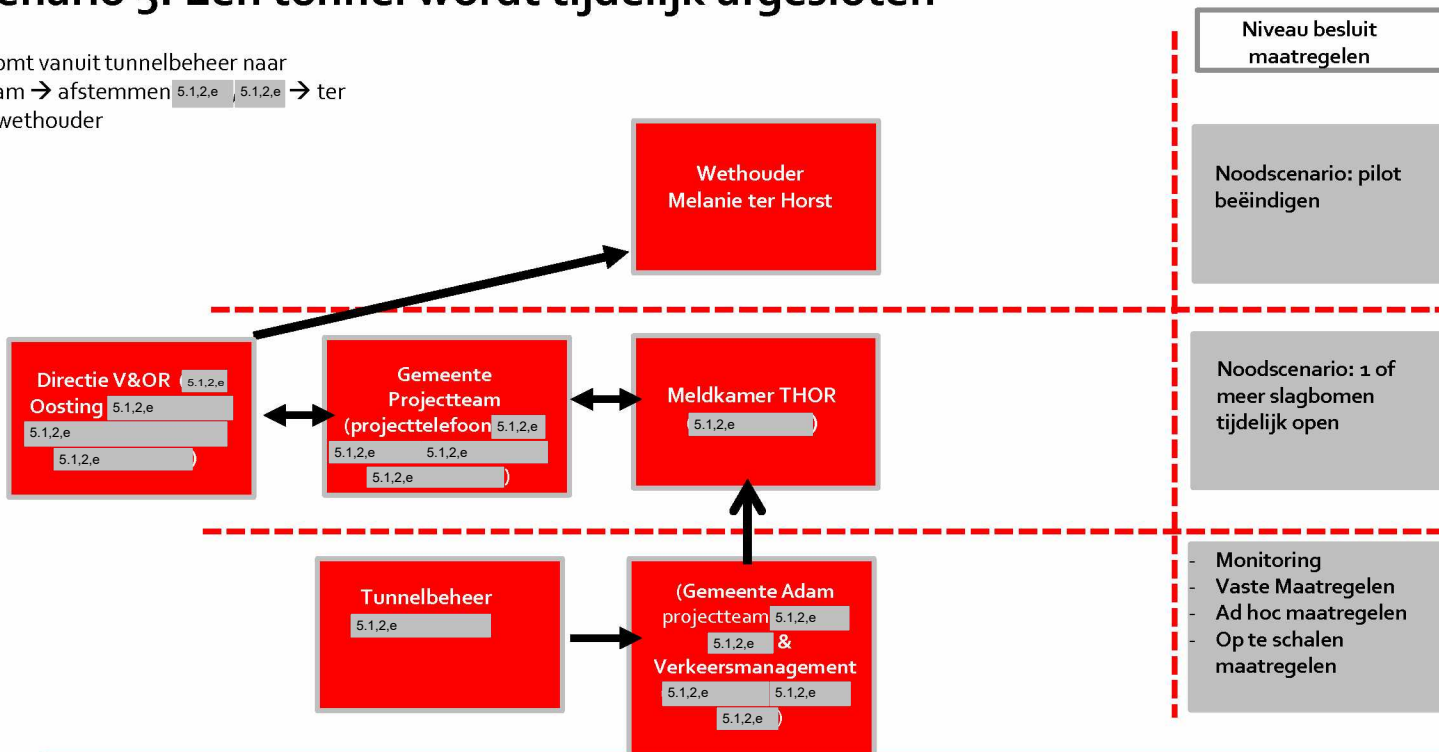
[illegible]enario 5: Een tunnel wordt tijdelijk afgesloten

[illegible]omt vanuit tunnelbeheer naar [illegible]am → afstemmen 5.1.2,e , 5.1.2,e → ter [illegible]wethouder

Niveau besluit maatregelen

Wethouder Melanie ter Horst

Noodscenario: pilot beëindigen

Directie V&OR (5.1.2,e Oosting 5.1.2,e 5.1.2,e 5.1.2,e )

Gemeente Projectteam (projecttelefoon 5.1.2,e 5.1.2,e 5.1.2,e 5.1.2,e )

Meldkamer THOR (5.1.2,e )

Noodscenario: 1 of meer slagbomen tijdelijk open

Tunnelbeheer 5.1.2,e

(Gemeente Adam projectteam 5.1.2,e 5.1.2,e & Verkeersmanagement 5.1.2,e 5.1.2,e 5.1.2,e )

- Monitoring
- Vaste Maatregelen
- Ad hoc maatregelen
- Op te schalen maatregelen